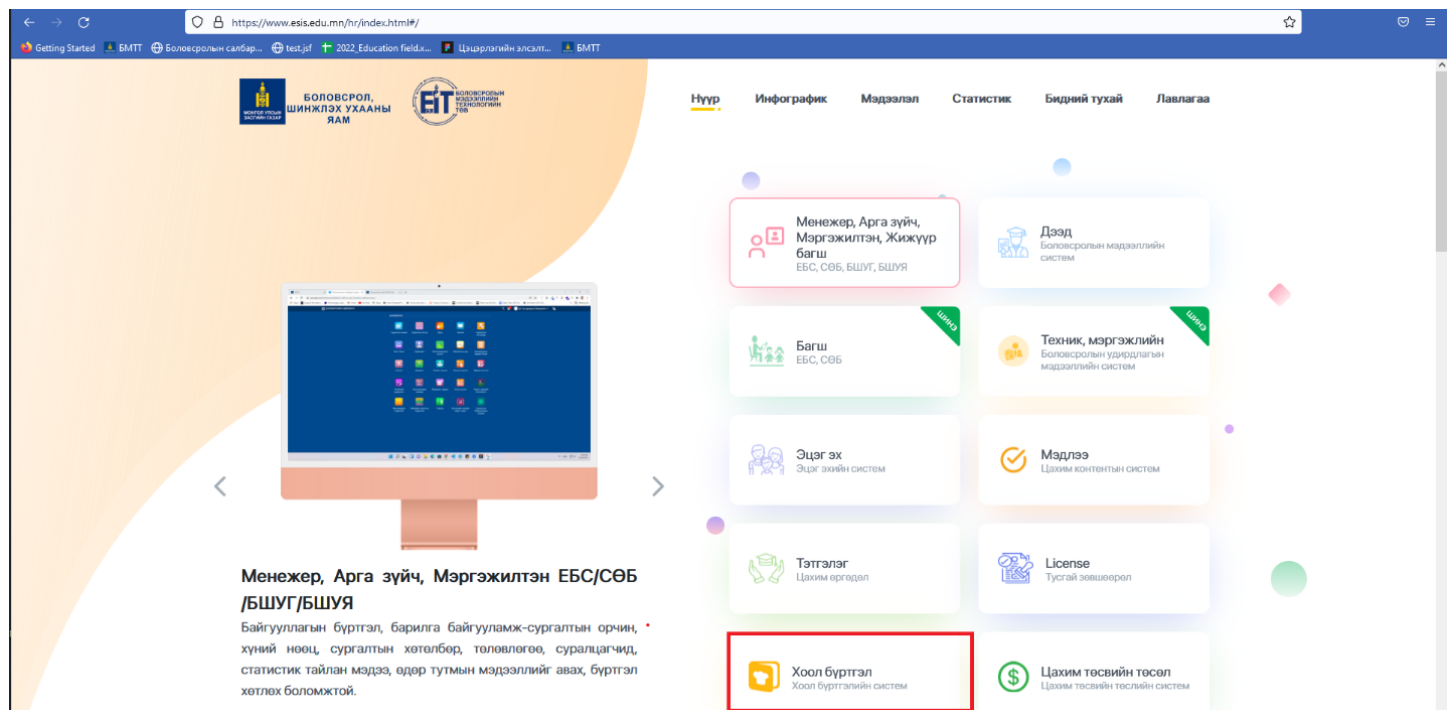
https://www.esis.edu.mn/hr/index.html#/

Getting Started БМТТ Боловсролын салбар... test.jsf 2022_Education field.x... Цэцэрлэгийн элсэлт... БМТТ

МОНГОЛ УЛСЫН ЗАСГИЙН ГАЗАР
БОЛОВСРОЛ, ШИНЖЛЭХ УХААНЫ ЯАМ

БОЛОВСРОЛЫН МЭДЭЭЛЛИЙН ТЕХНОЛОГИЙН ТӨВ

Нүүр Инфографик Мэдээлэл Статистик Бидний тухай Лавлагаа

Менежер, Арга зүйч, Мэргэжилтэн, Жижүүр багш
ЕБС, СӨБ, БШУГ, БШУЯ

Дээд
Боловсролын мэдээллийн систем

Багш
ЕБС, СӨБ

шинэ

Техник, мэргэжлийн
Боловсролын удирдлагын мэдээллийн систем

шинэ

Эцэг эх
Эцэг эхийн систем

Мэдлэг
Цахим контентын систем

Тэтгэлэг
Цахим өргөдөл

License
Тусгай зөвшөөрөл

Хоол бүртгэл
Хоол бүртгэлийн систем

Цахим төсвийн төсөл
Цахим төсвийн төслийн систем

Менежер, Арга зүйч, Мэргэжилтэн ЕБС/СӨБ /БШУГ/БШУЯ

Байгууллагын бүртгэл, барилга байгууламж-сургалтын орчин, хүний нөөц, сургалтын хөтөлбөр, төлөвлөгөө, суралцагчид, статистик тайлан мэдээ, өдөр тутмын мэдээллийг авах, бүртгэл хөтлөх боломжтой.